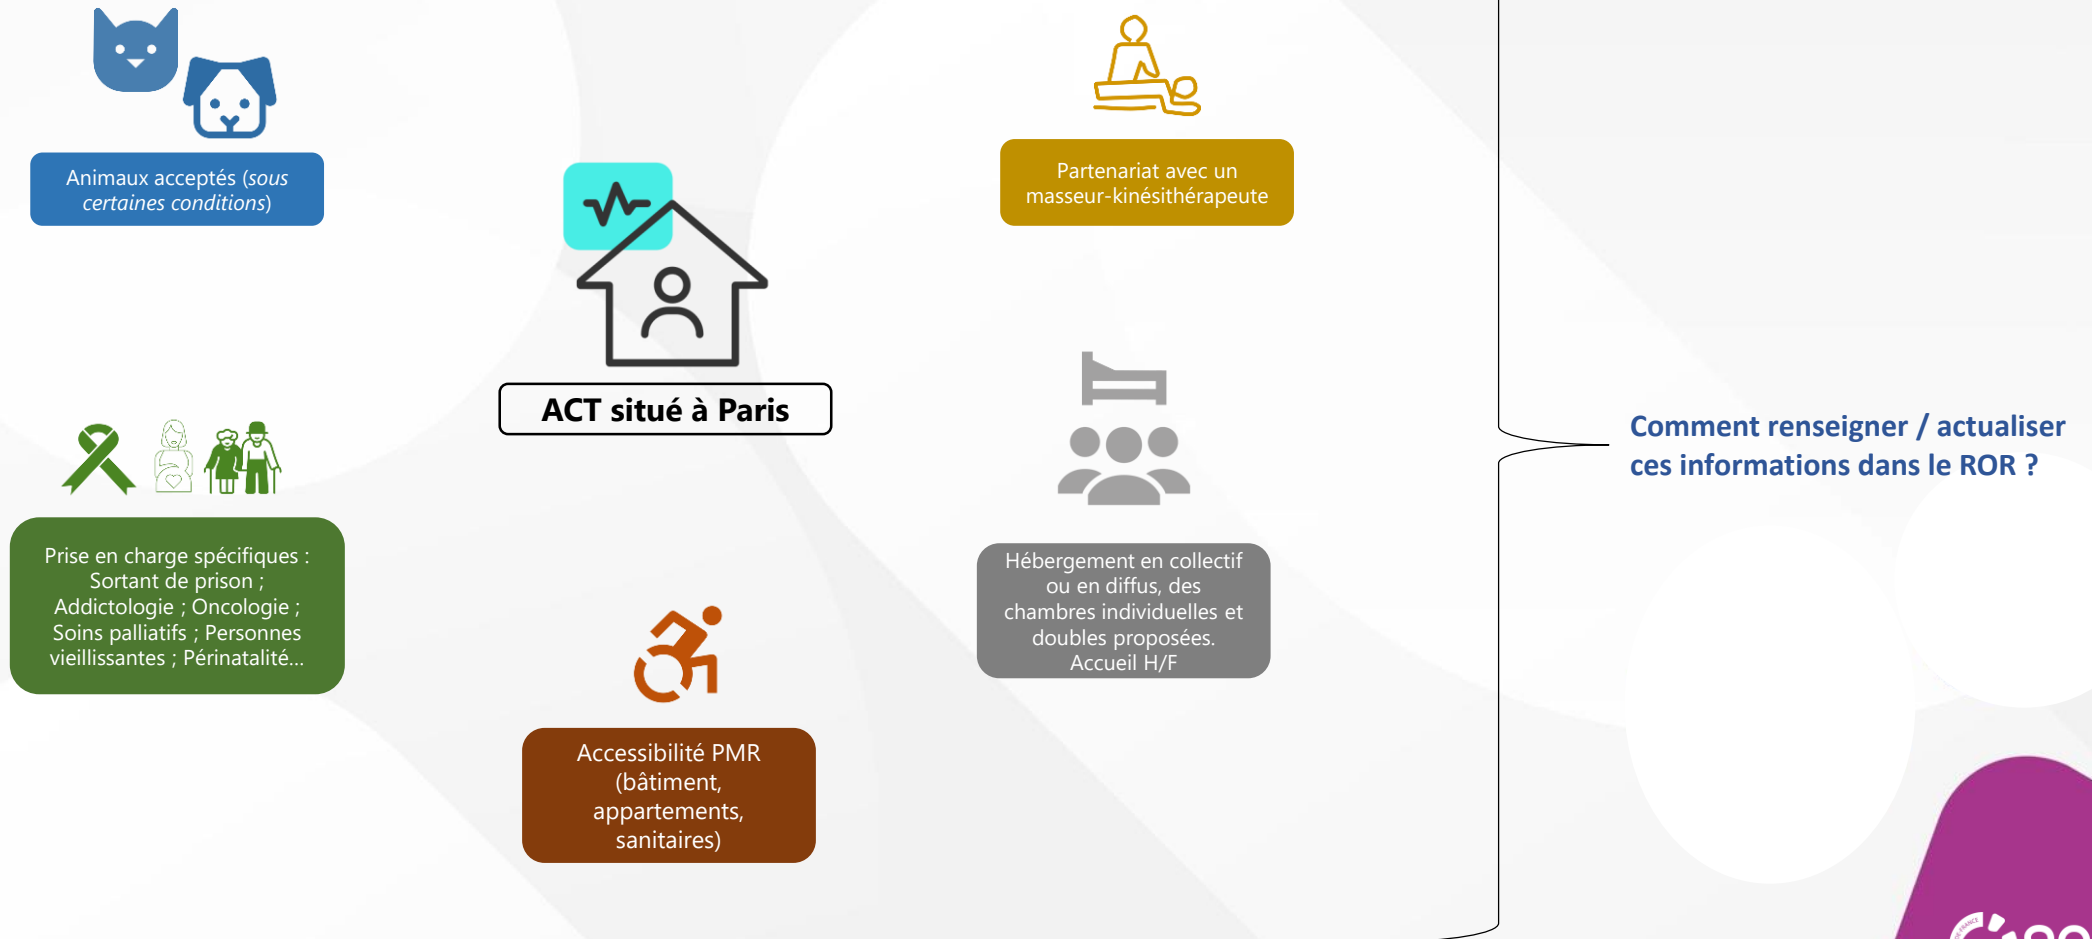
Animaux acceptés (sous certaines conditions)

Partenariat avec un masseur-kinésithérapeute

ACT situé à Paris

Prise en charge spécifiques : Sortant de prison ; Addictologie ; Oncologie ; Soins palliatifs ; Personnes vieillissantes ; Périnatalité...

Hébergement en collectif ou en diffus, des chambres individuelles et doubles proposées. Accueil H/F

Accessibilité PMR (bâtiment, appartements, sanitaires)

Comment renseigner / actualiser ces informations dans le ROR ?